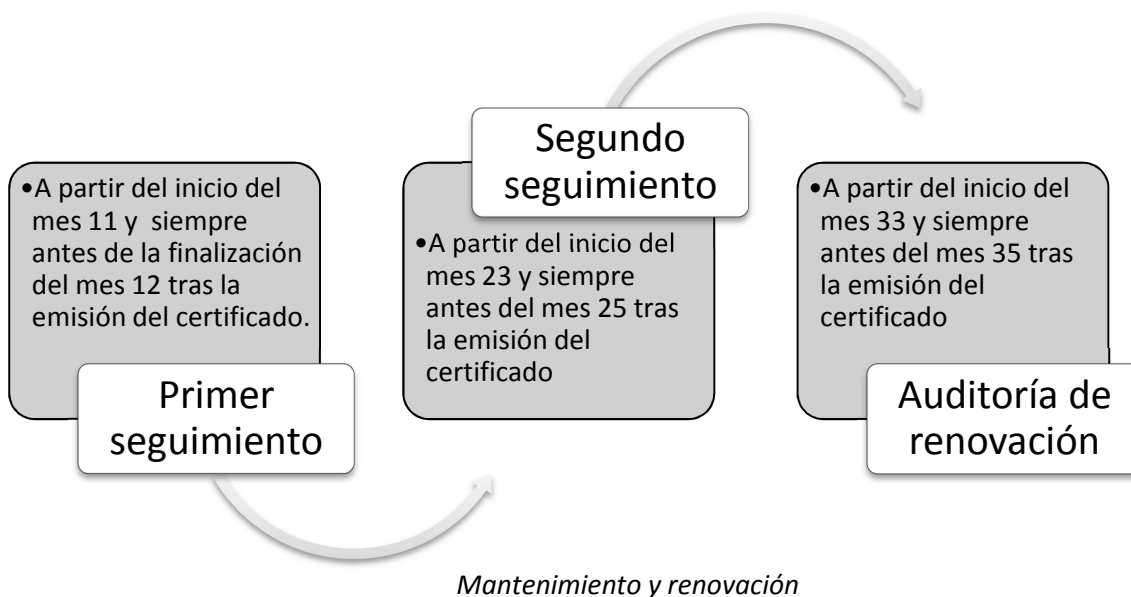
•A partir del inicio del mes 11 y siempre antes de la finalización del mes 12 tras la emisión del certificado.

Primer seguimiento

Segundo seguimiento

•A partir del inicio del mes 23 y siempre antes del mes 25 tras la emisión del certificado

•A partir del inicio del mes 33 y siempre antes del mes 35 tras la emisión del certificado

Auditoría de renovación

Mantenimiento y renovación